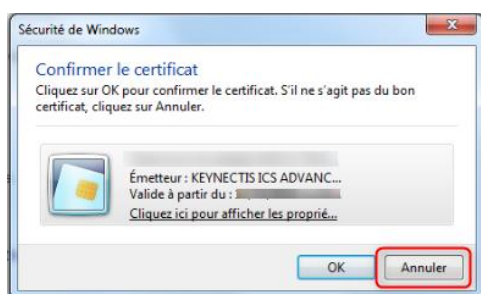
Sécurité de Windows

Confirmer le certificat

Cliquez sur OK pour confirmer le certificat. S'il ne s'agit pas du bon certificat, cliquez sur Annuler.

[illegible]
Émetteur : KEYNECTIS ICS ADVANC...
Valide à partir du : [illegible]
Cliquez ici pour afficher les proprié...

OK
Annuler